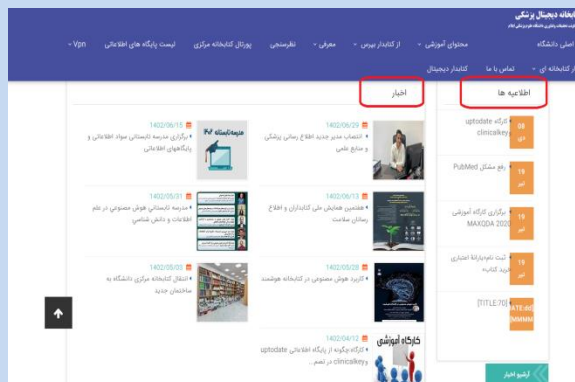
کتابخانه دیجیتال پزشکی
معاونت تحقیقات و فناوری دانشگاه علوم پزشکی ایلام

اصلی دانشگاه | محتوای آموزشی | از کتابدار بپرس | معرفی | نظرسنجی | پورتال کتابخانه مرکزی | لیست پایگاه های اطلاعاتی | Vpn
خدمات کتابخانه ای | تماس با ما | کتابدار دیجیتال

اطلاعیه ها

08
تیر
کارگاه uptodate و clinicalkey

19
تیر
رفع مشکل PubMed

19
تیر
برگزاری کارگاه آموزشی MAXQDA 2020

19
تیر
ثبت نام پایاننامه اعتباری خرید کتاب

[TITLE70]
DATE:40 MMMM

آرشیو اخبار

اخبار

1402/06/29
انتصاب مدیر جدید اطلاع رسانی پزشکی و منابع علمی

1402/06/15
برگزاری مدرسه تابستانی سواد اطلاعاتی و پایگاههای اطلاعاتی

مدرسه تابستانه ۱۴۰۲

1402/06/13
هفتمین همایش ملی کتابداران و اطلاع رسانان سلامت

1402/05/31
مدرسه تابستانی هوش مصنوعی در علم اطلاعات و دانش شناسی

1402/05/28
کاربرد هوش مصنوعی در کتابخانه هوشمند

1402/05/05
انتقال کتابخانه مرکزی دانشگاه به ساختمان جدید

1402/04/12
کارگاه چگونه از پایگاه اطلاعاتی uptodate و clinicalkey در تصم...

کارگاه آموزشی